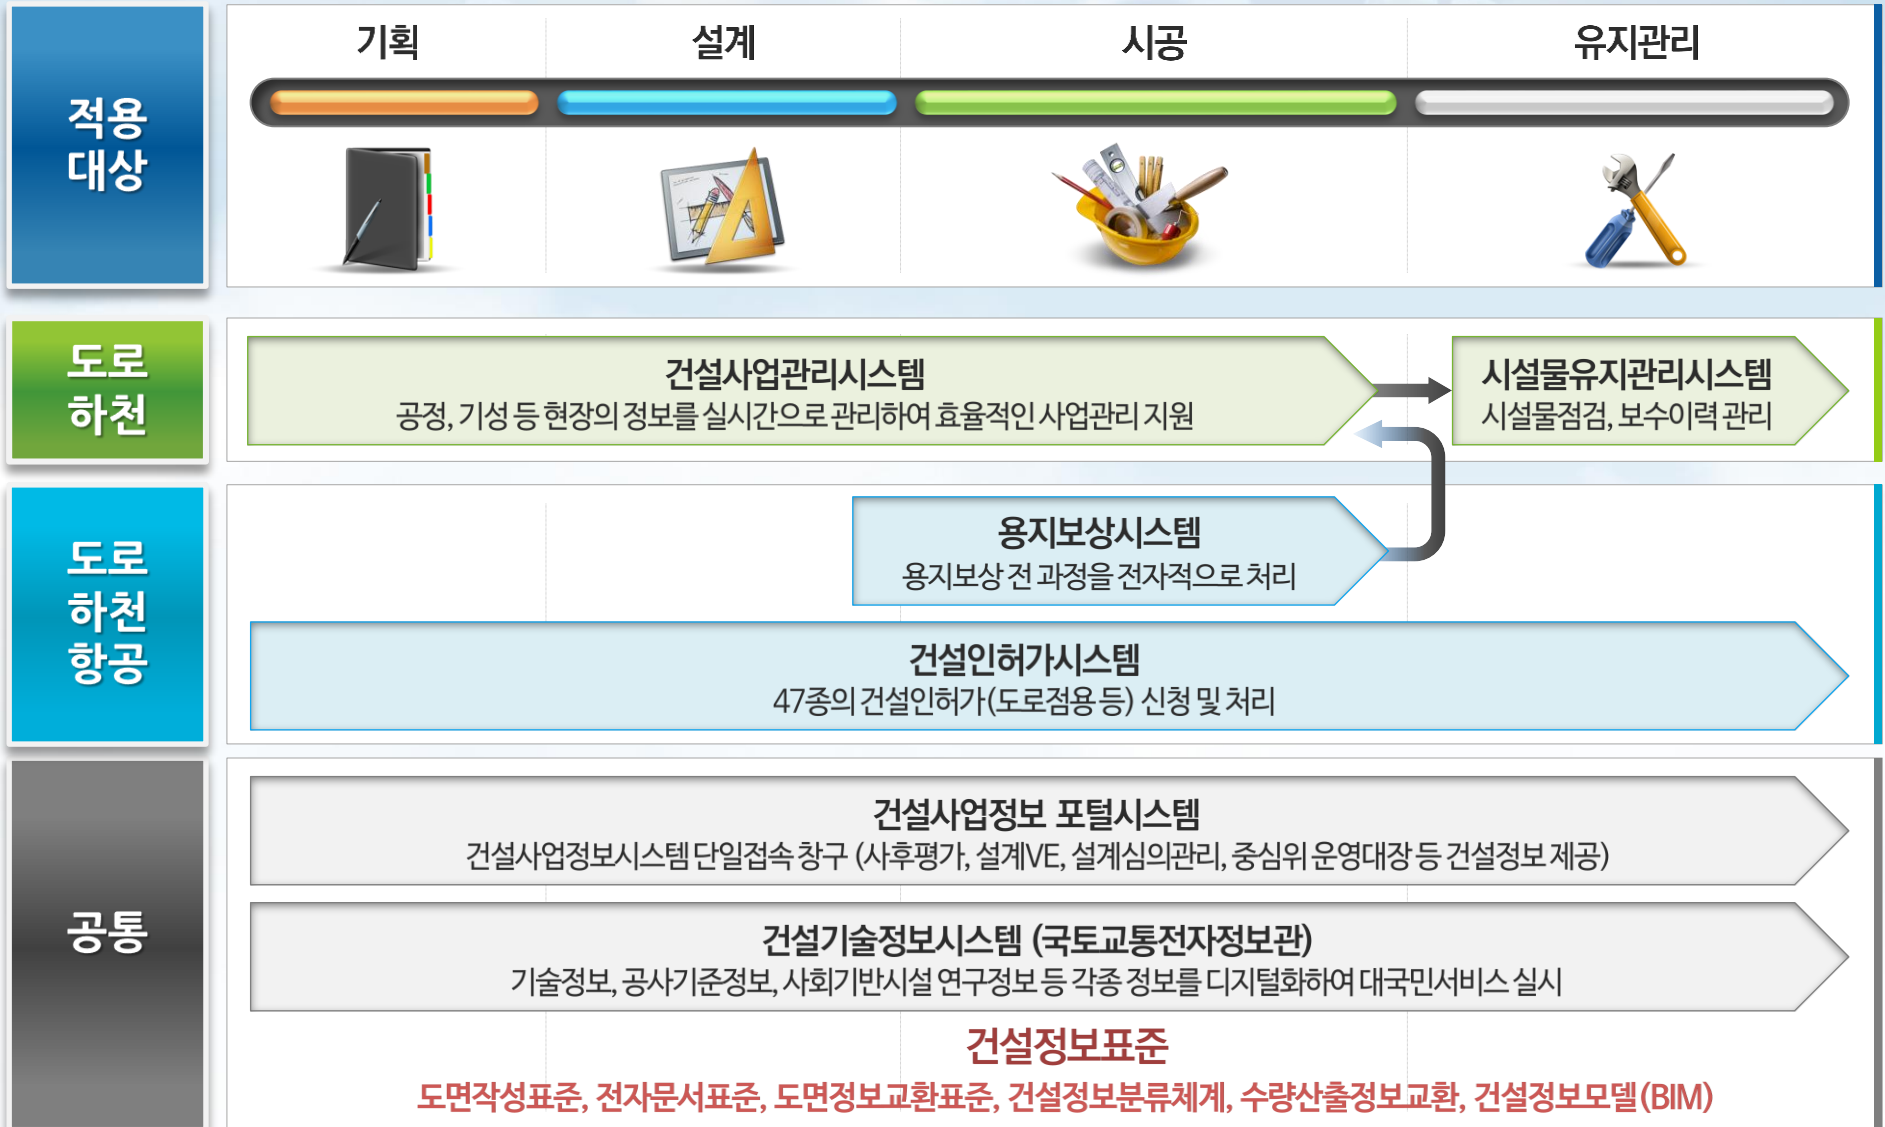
적용 대상

기획

설계

시공

유지관리

도로 하천

건설사업관리시스템
공정, 기성 등 현장의 정보를 실시간으로 관리하여 효율적인 사업관리 지원

시설물유지관리시스템
시설물점검, 보수이력 관리

도로 하천 항공

용지보상시스템
용지보상 전 과정을 전자적으로 처리

건설인허가시스템
47종의 건설인허가(도로점용 등) 신청 및 처리

공통

건설사업정보 포털시스템
건설사업정보시스템 단일접속 창구 (사후평가, 설계VE, 설계심의관리, 중심위 운영대장 등 건설정보 제공)

건설기술정보시스템 (국토교통전자정보관)
기술정보, 공사기준정보, 사회기반시설 연구정보 등 각종 정보를 디지털화하여 대국민서비스 실시

건설정보표준
도면작성표준, 전자문서표준, 도면정보교환표준, 건설정보분류체계, 수량산출정보교환, 건설정보모델(BIM)